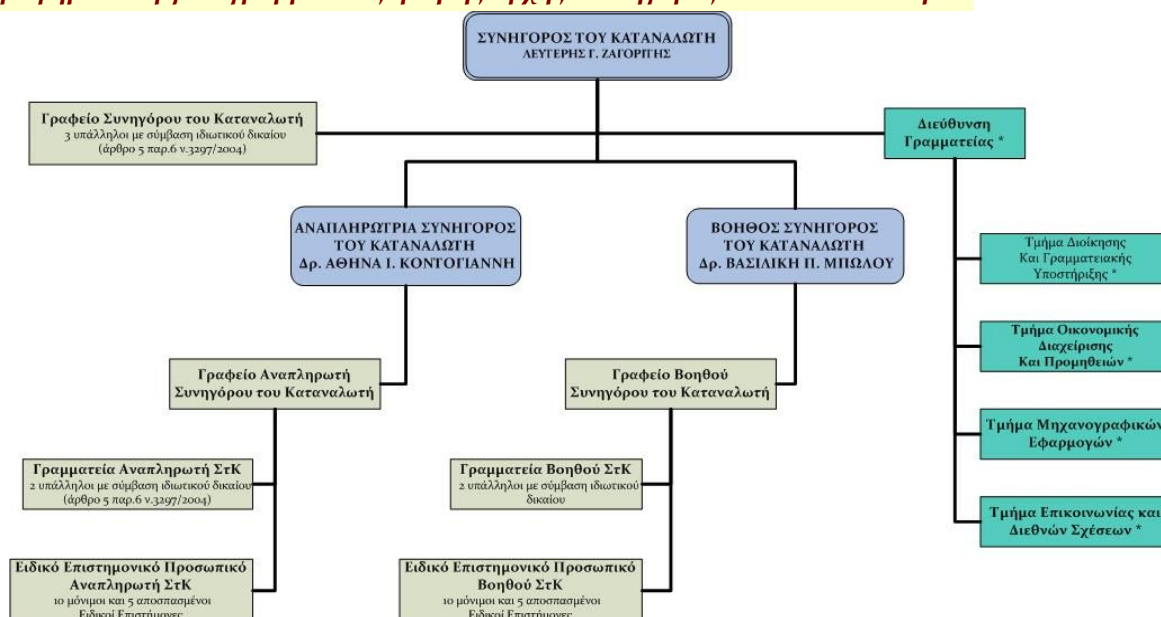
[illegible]

ΣΥΝΗΓΟΡΟΣ ΤΟΥ ΚΑΤΑΝΑΛΩΤΗ
ΛΕΥΤΕΡΗΣ Γ. ΖΑΓΟΡΙΤΗΣ

Γραφείο Συνηγόρου του Καταναλωτή
3 υπάλληλοι με σύμβαση ιδιωτικού δικαίου
(άρθρο 5 παρ.6 ν.3297/2004)

Διεύθυνση Γραμματείας *

ΑΝΑΠΛΗΡΩΤΡΙΑ ΣΥΝΗΓΟΡΟΣ
ΤΟΥ ΚΑΤΑΝΑΛΩΤΗ
Δρ. ΑΘΗΝΑ Ι. ΚΟΝΤΟΓΙΑΝΝΗ

ΒΟΗΘΟΣ ΣΥΝΗΓΟΡΟΣ
ΤΟΥ ΚΑΤΑΝΑΛΩΤΗ
Δρ. ΒΑΣΙΛΙΚΗ Π. ΜΠΩΛΟΥ

Τμήμα Διοίκησης
Και Γραμματειακής
Υποστήριξης *

Τμήμα Οικονομικής
Διαχείρισης
Και Προμηθειών *

Γραφείο Αναπληρωτή
Συνηγόρου του Καταναλωτή

Γραφείο Βοηθού
Συνηγόρου του Καταναλωτή

Τμήμα Μηχανογραφικών
Εφαρμογών *

Γραμματεία Αναπληρωτή ΣτΚ
2 υπάλληλοι με σύμβαση ιδιωτικού δικαίου
(άρθρο 5 παρ.6 ν.3297/2004)

Γραμματεία Βοηθού ΣτΚ
2 υπάλληλοι με σύμβαση ιδιωτικού
δικαίου

Τμήμα Επικοινωνίας και
Διεθνών Σχέσεων *

Ειδικό Επιστημονικό Προσωπικό
Αναπληρωτή ΣτΚ
10 μόνιμοι και 5 αποσπασμένοι
Ειδικοί Επιστήμονες

Ειδικό Επιστημονικό Προσωπικό
Βοηθού ΣτΚ
10 μόνιμοι και 5 αποσπασμένοι
Ειδικοί Επιστήμονες